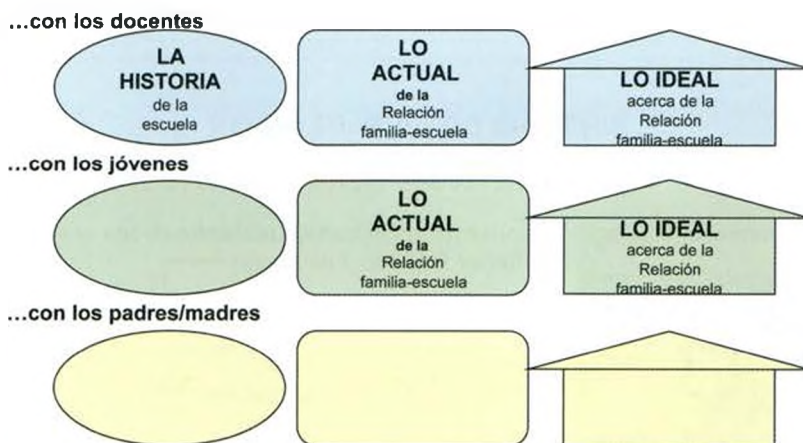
...con los docentes

LA HISTORIA de la escuela

LO ACTUAL de la Relación familia-escuela

LO IDEAL acerca de la Relación familia-escuela

...con los jóvenes

LO ACTUAL de la Relación familia-escuela

LO IDEAL acerca de la Relación familia-escuela

...con los padres/madres